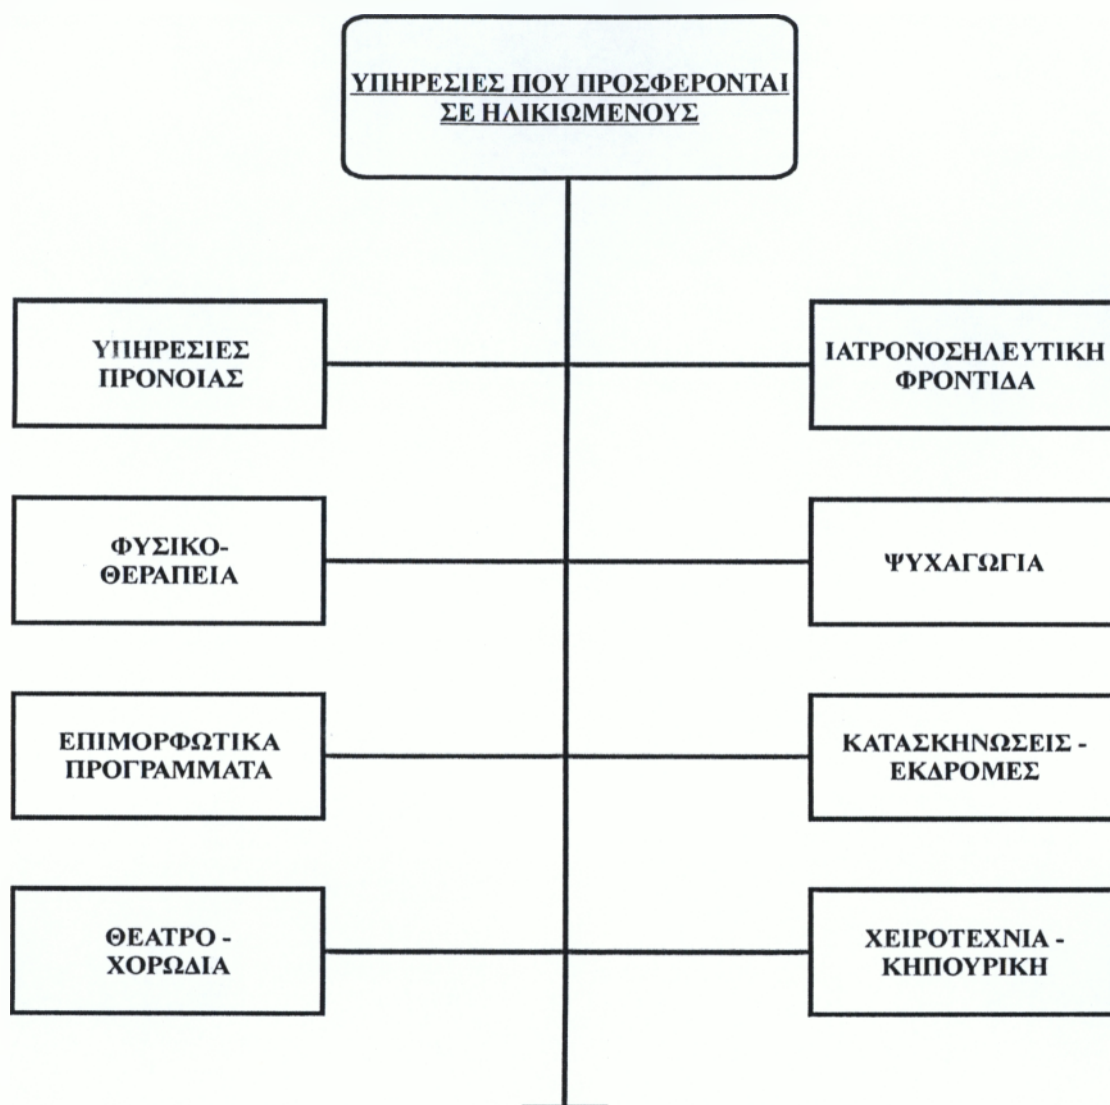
ΥΠΗΡΕΣΙΕΣ ΠΟΥ ΠΡΟΣΦΕΡΟΝΤΑΙ ΣΕ ΗΛΙΚΙΩΜΕΝΟΥΣ

ΥΠΗΡΕΣΙΕΣ ΠΡΟΝΟΙΑΣ

ΙΑΤΡΟΝΟΣΗΛΕΥΤΙΚΗ ΦΡΟΝΤΙΔΑ

ΦΥΣΙΚΟ-ΘΕΡΑΠΕΙΑ

ΨΥΧΑΓΩΓΙΑ

ΕΠΙΜΟΡΦΩΤΙΚΑ ΠΡΟΓΡΑΜΜΑΤΑ

ΚΑΤΑΣΚΗΝΩΣΕΙΣ - ΕΚΔΡΟΜΕΣ

ΘΕΑΤΡΟ - ΧΟΡΩΔΙΑ

ΧΕΙΡΟΤΕΧΝΙΑ - ΚΗΠΟΥΡΙΚΗ